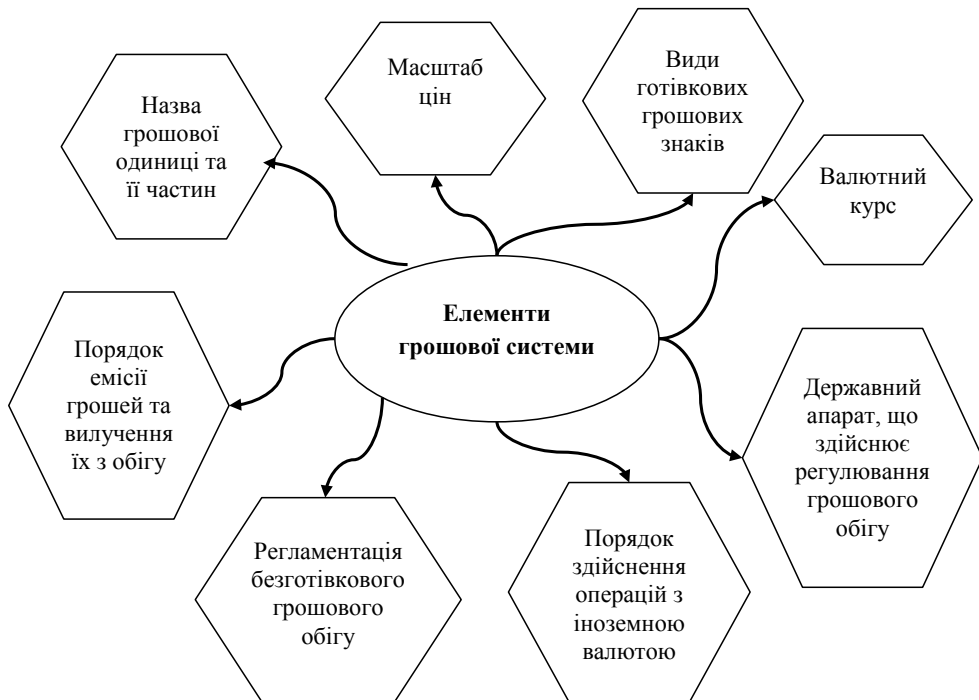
Масштаб цін

Види готівкових грошових знаків

Назва грошової одиниці та її частин

Валютний курс

Елементи грошової системи

Порядок емісії грошей та вилучення їх з обігу

Державний апарат, що здійснює регулювання грошового обігу

Регламентація безготівкового грошового обігу

Порядок здійснення операцій з іноземною валютою